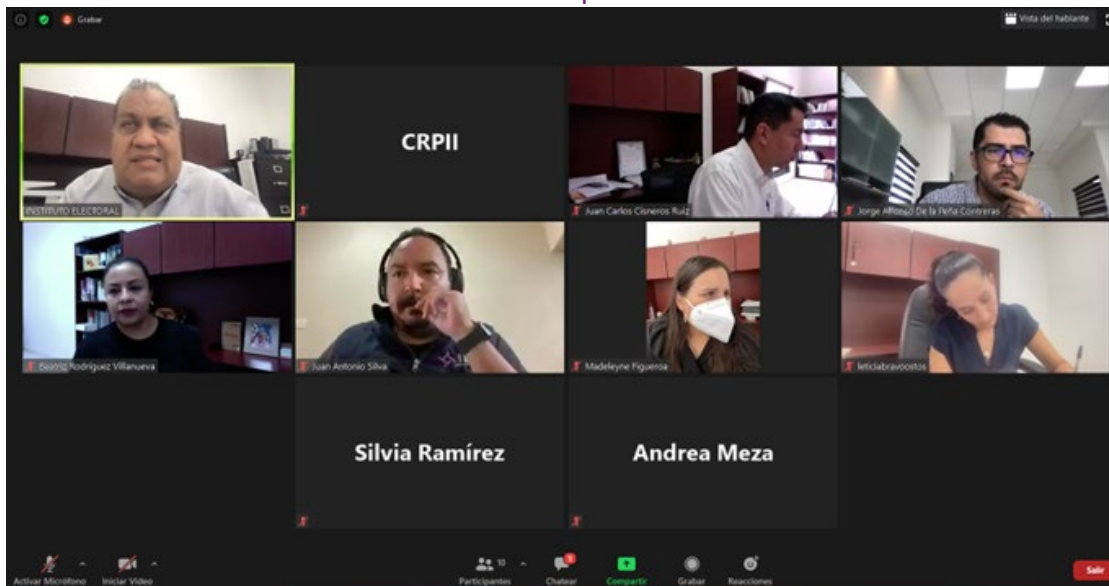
Grabar

Vista del hablante

INSTITUTO ELECTORAL

CRPII

Juan Carlos Cisneros Ruiz

Jorge Alfonso De la Peña Contreras

Beatriz Rodríguez Villanueva

Juan Antonio Silva

Madeleyne Figueroa

leticiabravoostos

Silvia Ramírez

Andrea Meza

Activar Micrófono

Iniciar Video

Participantes 10

Chatear

Compartir

Grabar

Reacciones

Salir